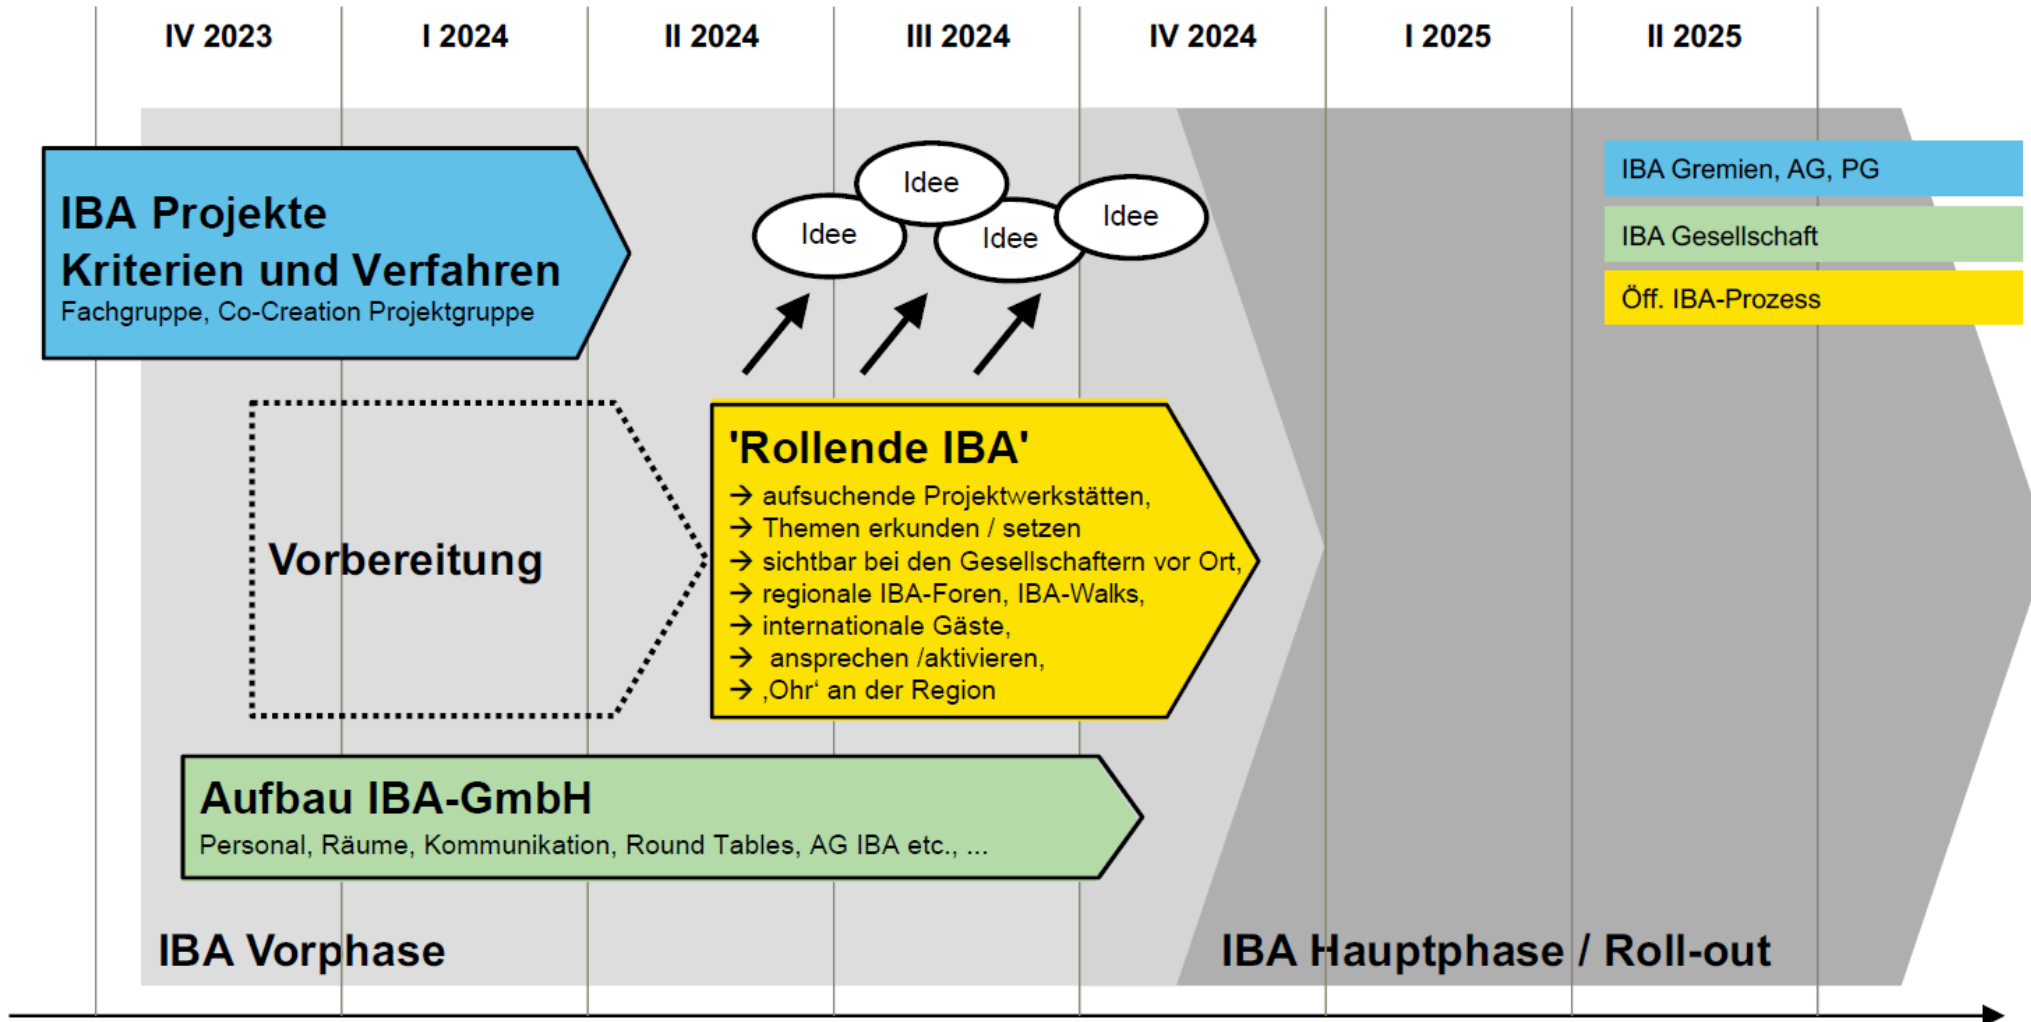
IV 2023 | I 2024 | II 2024 | III 2024 | IV 2024 | I 2025 | II 2025

IBA Projekte
Kriterien und Verfahren
Fachgruppe, Co-Creation Projektgruppe

Idee
Idee
Idee
Idee

IBA Gremien, AG, PG
IBA Gesellschaft
Öff. IBA-Prozess

Vorbereitung

'Rollende IBA'
→ aufsuchende Projektwerkstätten,
→ Themen erkunden / setzen
→ sichtbar bei den Gesellschaftern vor Ort,
→ regionale IBA-Foren, IBA-Walks,
→ internationale Gäste,
→ ansprechen /aktivieren,
→ ‚Ohr' an der Region

Aufbau IBA-GmbH
Personal, Räume, Kommunikation, Round Tables, AG IBA etc., ...

IBA Vorphase

IBA Hauptphase / Roll-out